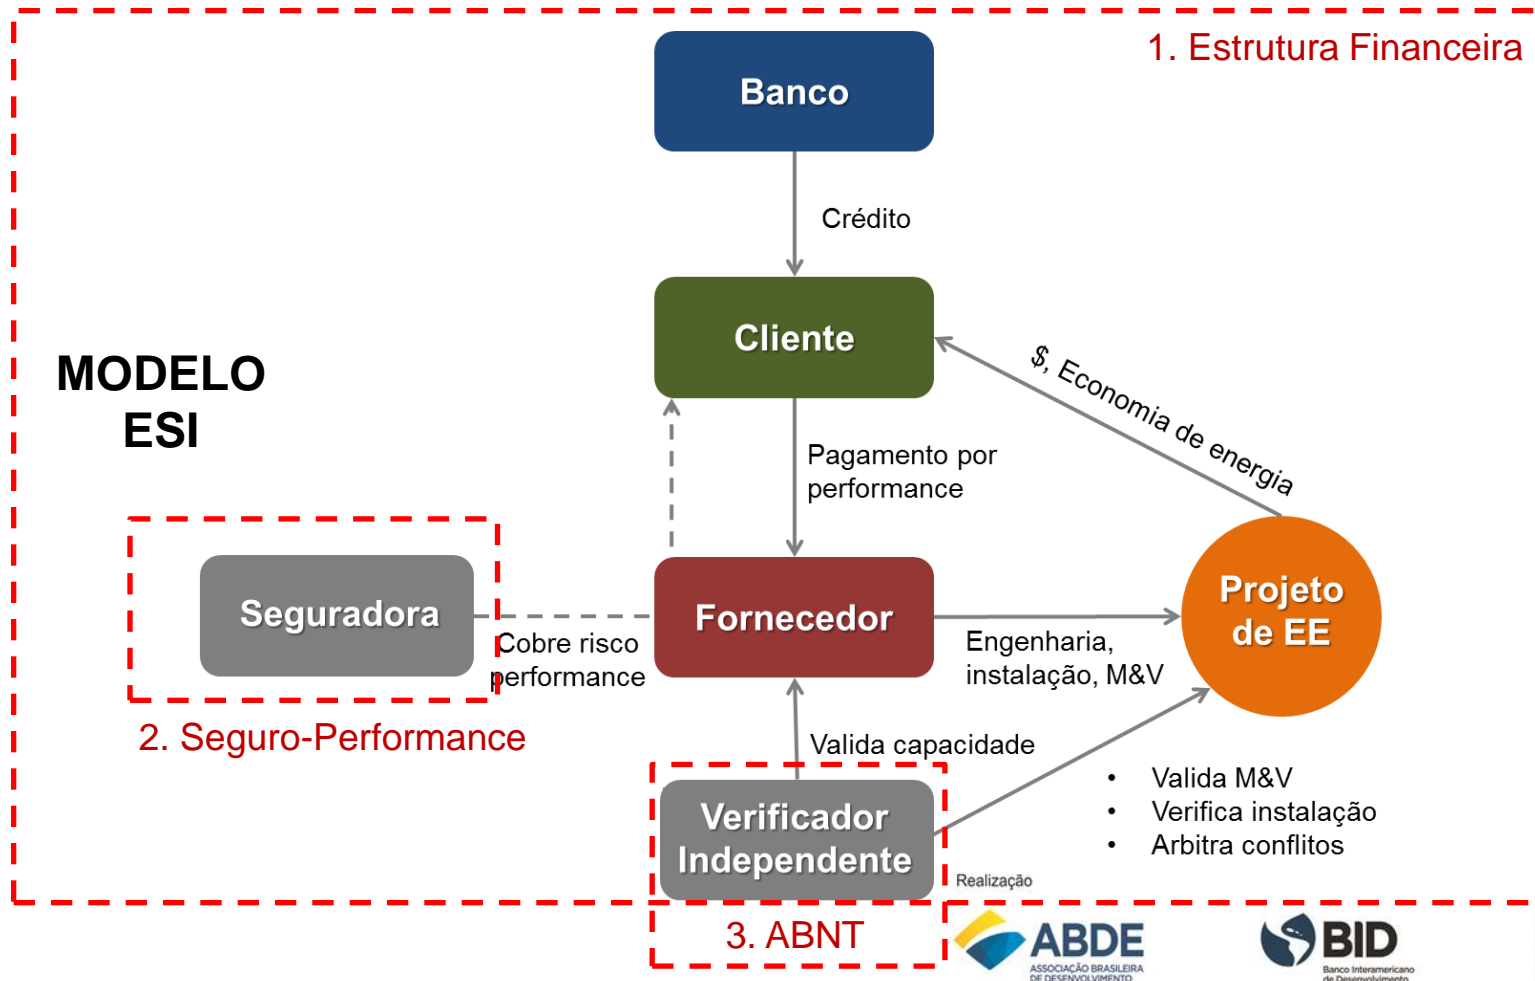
1. Estrutura Financeira

Banco

Crédito

Cliente

MODELO ESI

$, Economia de energia

Pagamento por performance

Seguradora

Fornecedor

Projeto de EE

Cobre risco performance

Engenharia, instalação, M&V

2. Seguro-Performance

Valida capacidade

Verificador Independente

• Valida M&V
• Verifica instalação
• Arbitra conflitos

Realização

3. ABNT

ABDE
ASSOCIAÇÃO BRASILEIRA DE DESENVOLVIMENTO

BID
Banco Interamericano de Desenvolvimento